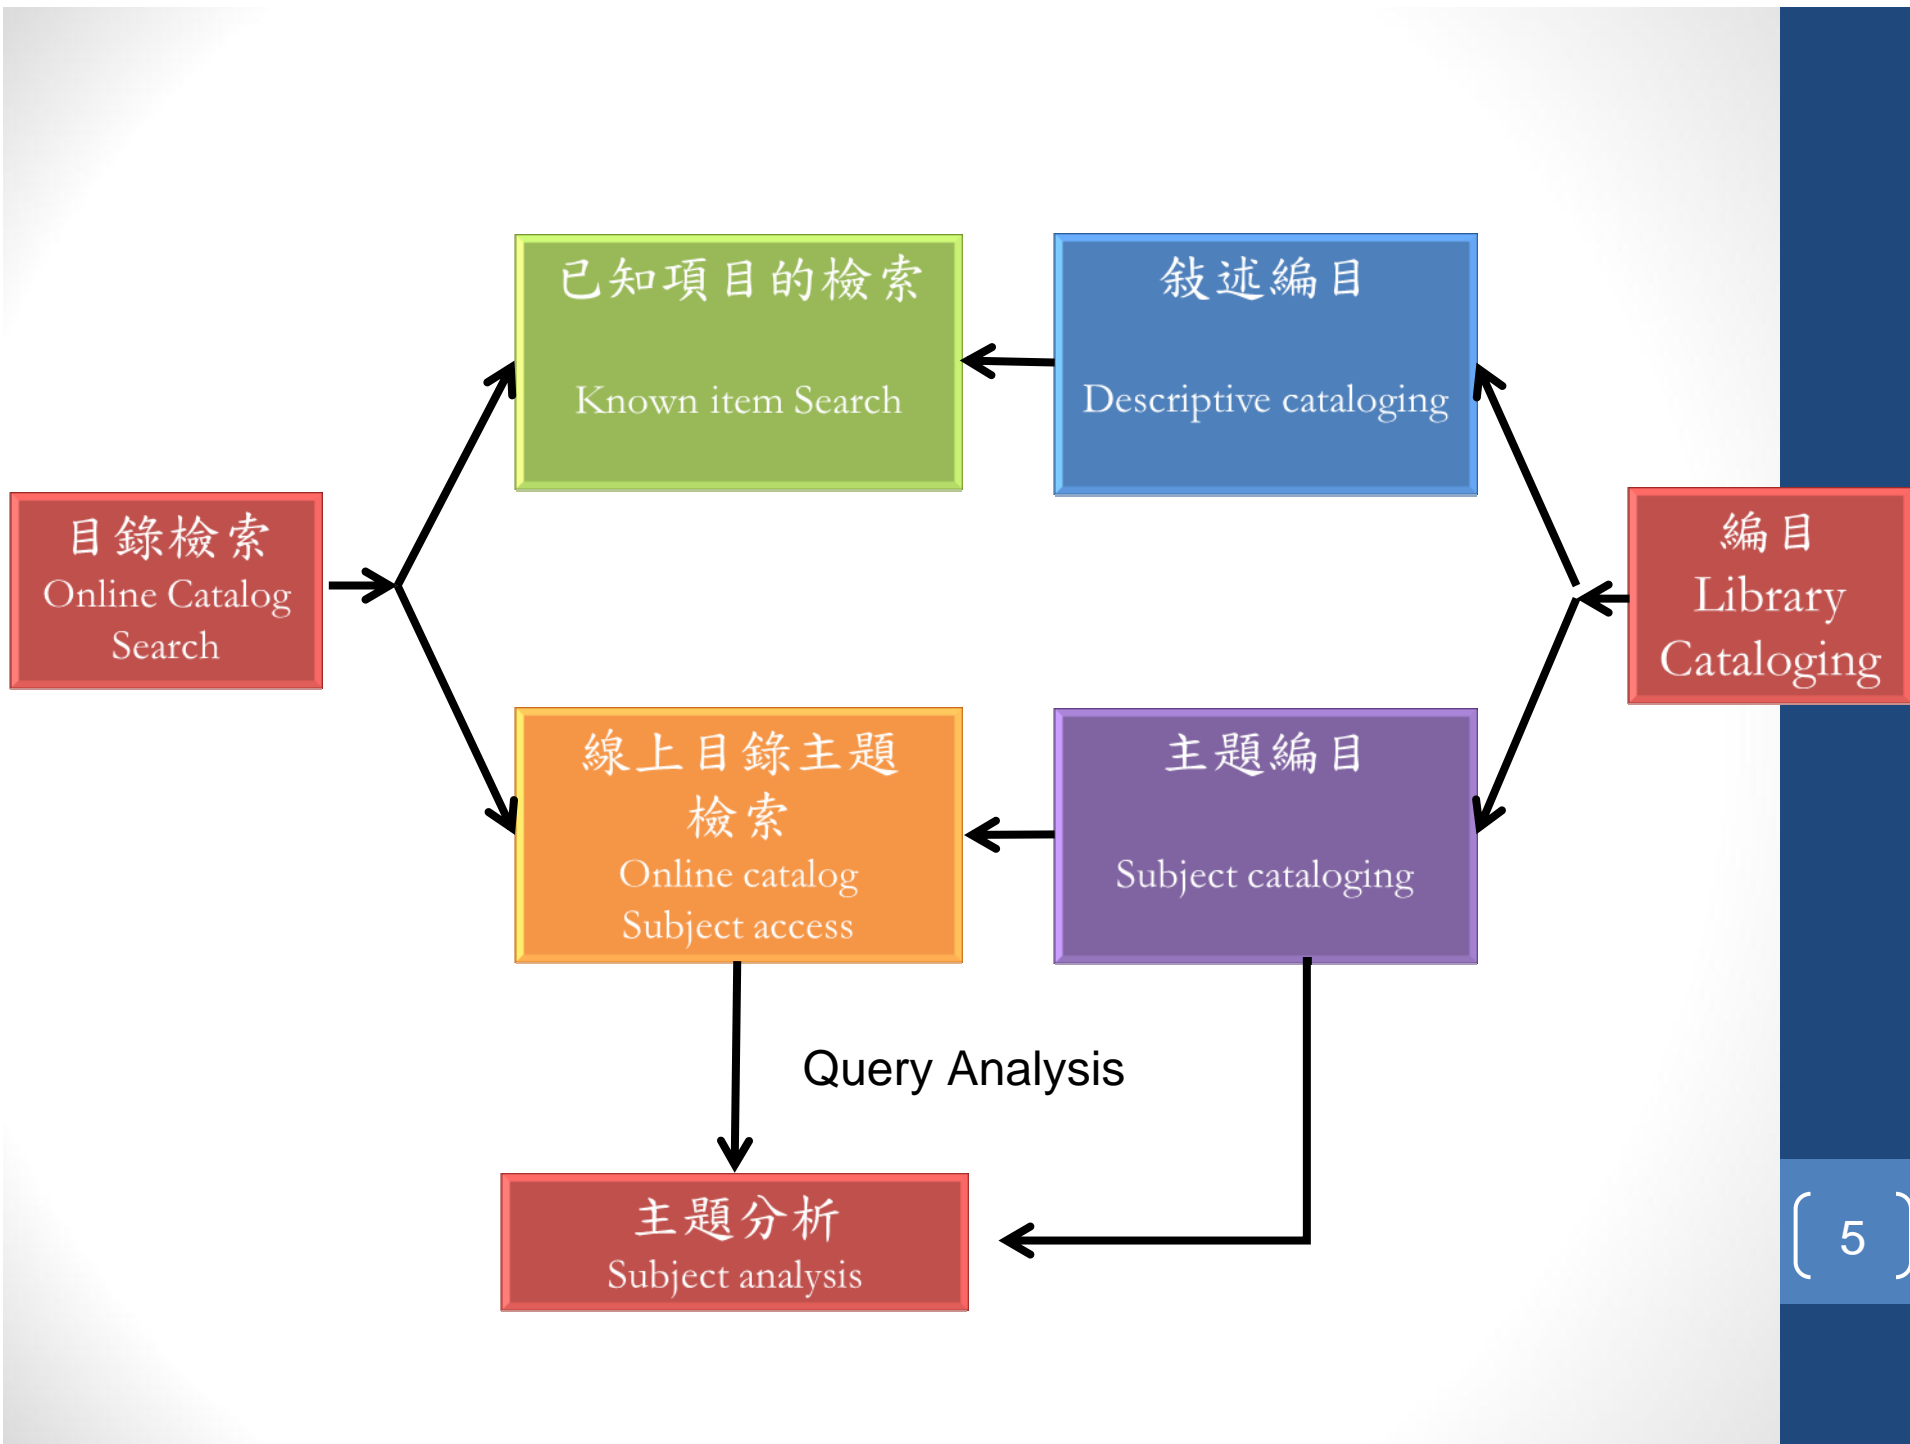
目錄檢索
Online Catalog Search

已知項目的檢索
Known item Search

敘述編目
Descriptive cataloging

編目
Library Cataloging

線上目錄主題檢索
Online catalog Subject access

主題編目
Subject cataloging

Query Analysis

主題分析
Subject analysis

5